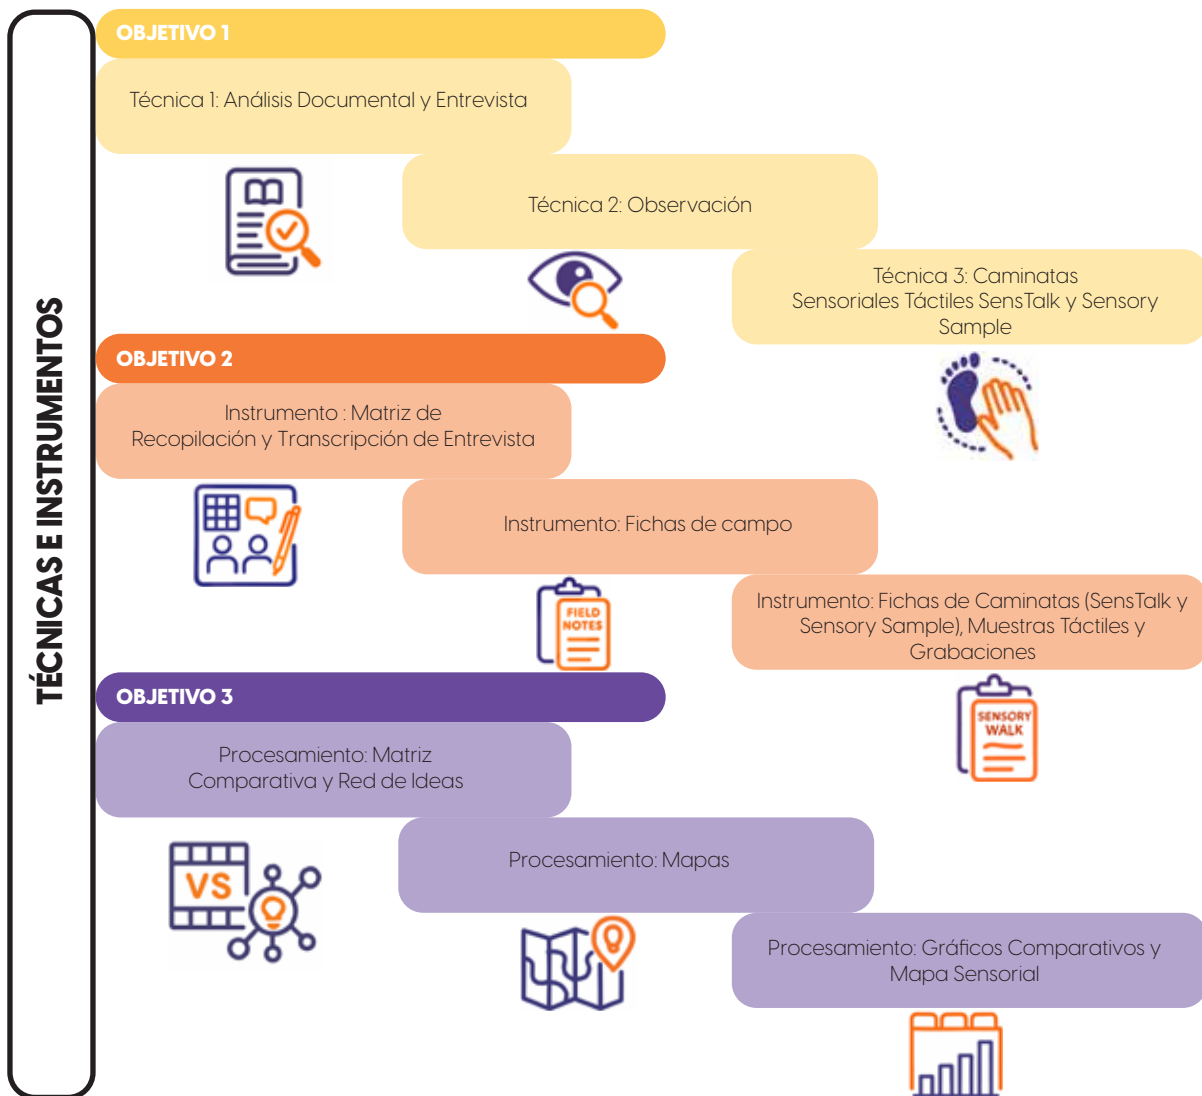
TÉCNICAS E INSTRUMENTOS

OBJETIVO 1

Técnica 1: Análisis Documental y Entrevista

Técnica 2: Observación

Técnica 3: Caminatas Sensoriales Táctiles SensTalk y Sensory Sample

OBJETIVO 2

Instrumento : Matriz de Recopilación y Transcripción de Entrevista

Instrumento: Fichas de campo

FIELD NOTES

Instrumento: Fichas de Caminatas (SensTalk y Sensory Sample), Muestras Táctiles y Grabaciones

SENSORY WALK

OBJETIVO 3

Procesamiento: Matriz Comparativa y Red de Ideas

VS

Procesamiento: Mapas

Procesamiento: Gráficos Comparativos y Mapa Sensorial